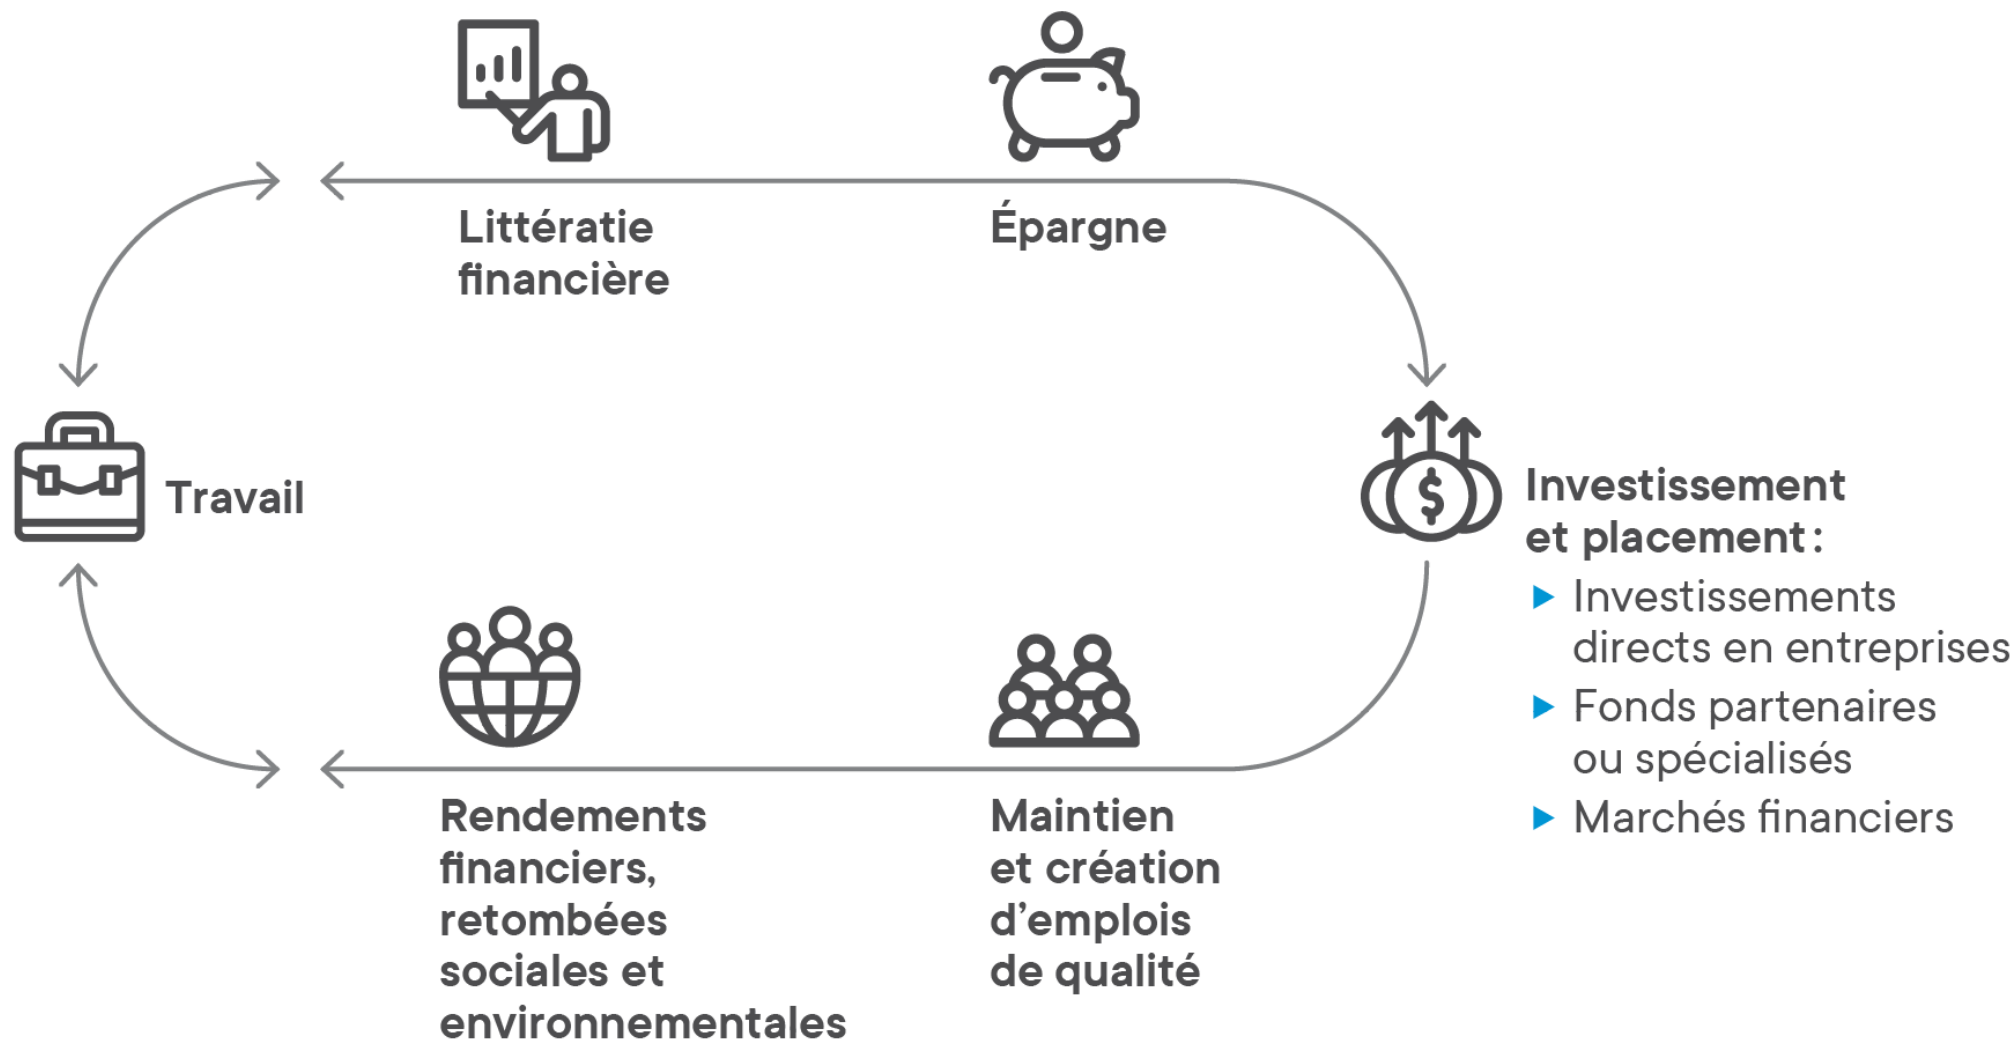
Littératie financière

Épargne

Travail

Investissement et placement :
▶ Investissements directs en entreprises
▶ Fonds partenaires ou spécialisés
▶ Marchés financiers

Rendements financiers, retombées sociales et environnementales

Maintien et création d'emplois de qualité